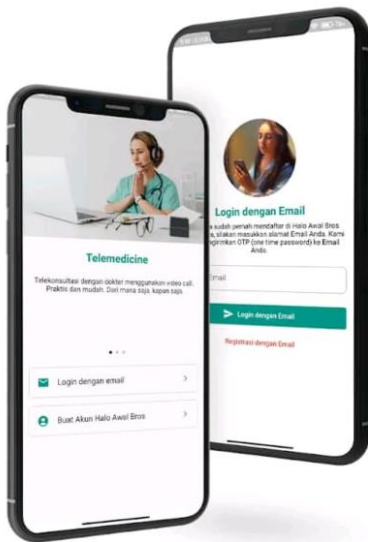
Telemedicine

Telekonsultasi dengan dokter menggunakan video call. Praktis dan mudah. Dari mana saja, kapan saja.

Login dengan email

Buat Akun Halo Awal Bros

Login dengan Email

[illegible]a sudah pernah mendaftar di Halo Awal Bros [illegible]a, silakan masukkan alamat Email Anda. Kami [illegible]giriman OTP (one time password) ke Email Anda.

Email

Login dengan Email

Registrasi dengan Email